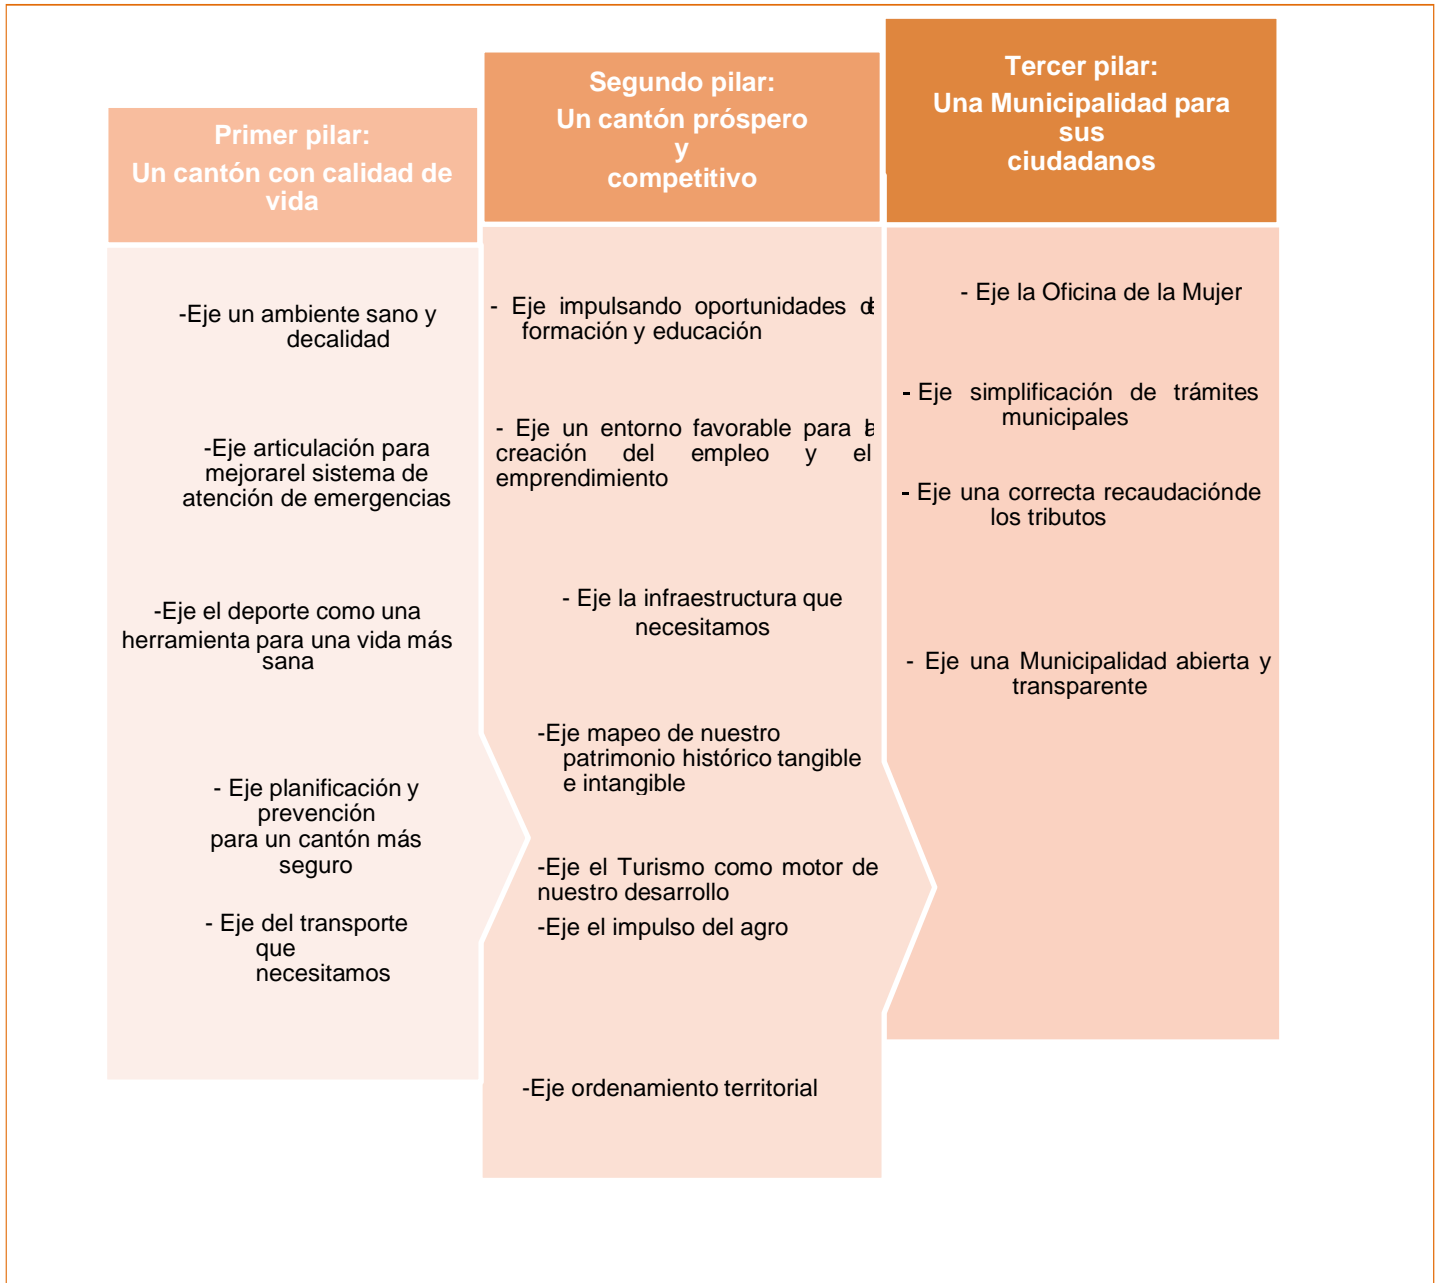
Primer pilar:
Un cantón con calidad de vida

-Eje un ambiente sano y decalidad

-Eje articulación para mejorarel sistema de atención de emergencias

-Eje el deporte como una herramienta para una vida más sana

- Eje planificación y prevención para un cantón más seguro

- Eje del transporte que necesitamos

Segundo pilar:
Un cantón próspero y competitivo

- Eje impulsando oportunidades de formación y educación

- Eje un entorno favorable para la creación del empleo y el emprendimiento

- Eje la infraestructura que necesitamos

-Eje mapeo de nuestro patrimonio histórico tangible e intangible

-Eje el Turismo como motor de nuestro desarrollo

-Eje el impulso del agro

-Eje ordenamiento territorial

Tercer pilar:
Una Municipalidad para sus ciudadanos

- Eje la Oficina de la Mujer

- Eje simplificación de trámites municipales

- Eje una correcta recaudaciónde los tributos

- Eje una Municipalidad abierta y transparente